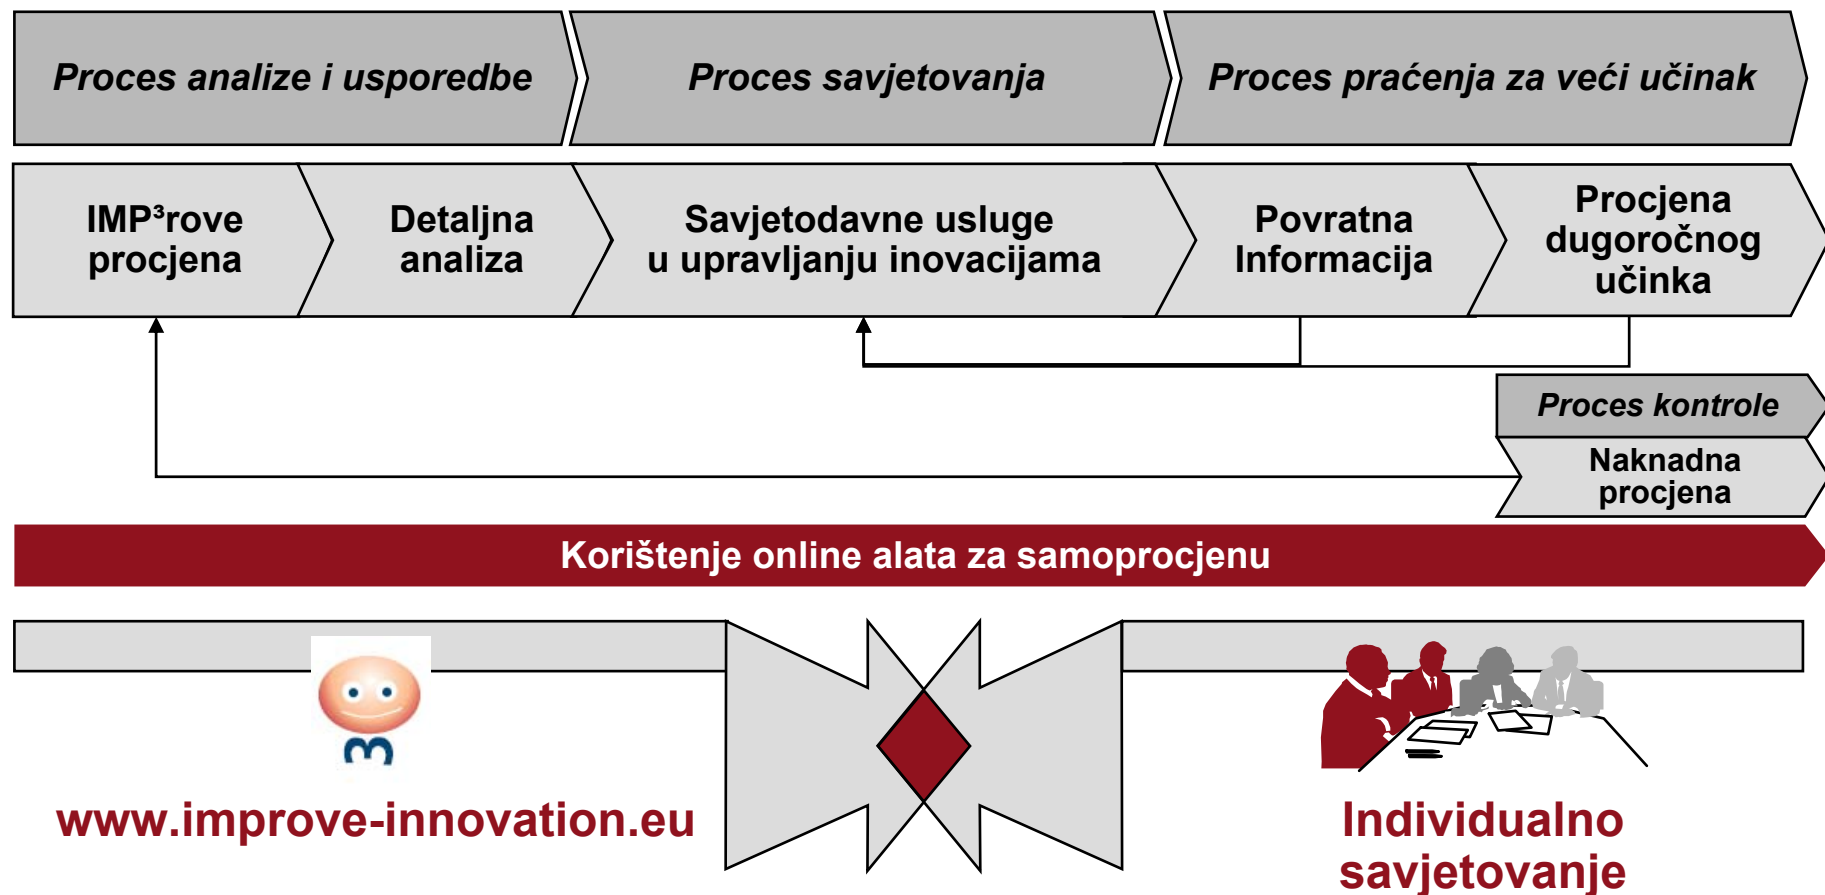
Proces analize i usporedbe

Proces savjetovanja

Proces praćenja za veći učinak

IMP³rove procjena

Detaljna analiza

Savjetodavne usluge u upravljanju inovacijama

Povratna Informacija

Procjena dugoročnog učinka

Proces kontrole

Naknadna procjena

Korištenje online alata za samoprocjenu

www.improve-innovation.eu

Individualno savjetovanje